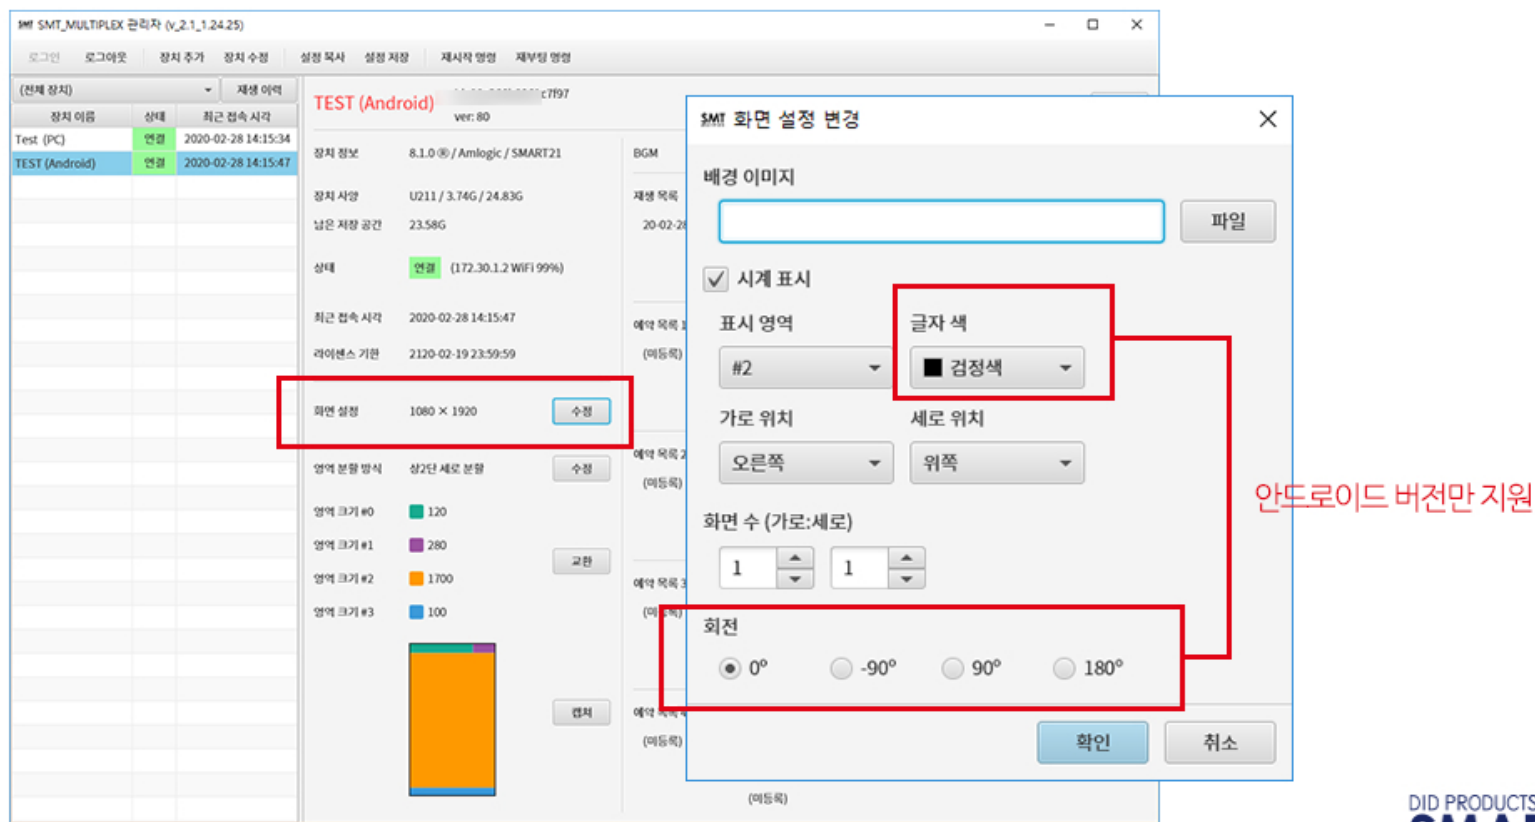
SMT SMT_MULTIPLEX 관리자 (v_2.1_1.24.25)

로그인 로그아웃 장치 추가 장치 수정 설정 복사 설정 저장 재시작 명령 재부팅 명령

(전체 장치) 재생 이력

| 장치 이름 | 상태 | 최근 접속 시각 |
|---|---|---|
| Test (PC) | 연결 | 2020-02-28 14:15:34 |
| TEST (Android) | 연결 | 2020-02-28 14:15:47 |

TEST (Android) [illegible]c7f97
ver: 80

장치 정보 8.1.0 ® / Amlogic / SMART21
장치 사양 U211 / 3.74G / 24.83G
남은 저장 공간 23.58G
상태 연결 (172.30.1.2 WiFi 99%)
최근 접속 시각 2020-02-28 14:15:47
라이센스 기한 2120-02-19 23:59:59
화면 설정 1080 × 1920 수정
영역 분할 방식 상2단 세로 분할 수정
영역 크기 #0 120
영역 크기 #1 280
영역 크기 #2 1700
영역 크기 #3 100
교환
캡처

BGM
재생 목록
20-02-2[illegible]
예약 목록 1
(미등록)
예약 목록 2
(미등록)
예약 목록 3
(미등록)
예약 목록 4
(미등록)
(미등록)

SMT 화면 설정 변경

배경 이미지
파일

시계 표시
표시 영역
#2
글자 색
검정색
가로 위치
오른쪽
세로 위치
위쪽
화면 수 (가로:세로)
1
1
회전
0°
-90°
90°
180°
확인
취소

안드로이드 버전만 지원

DID PRODUCTS